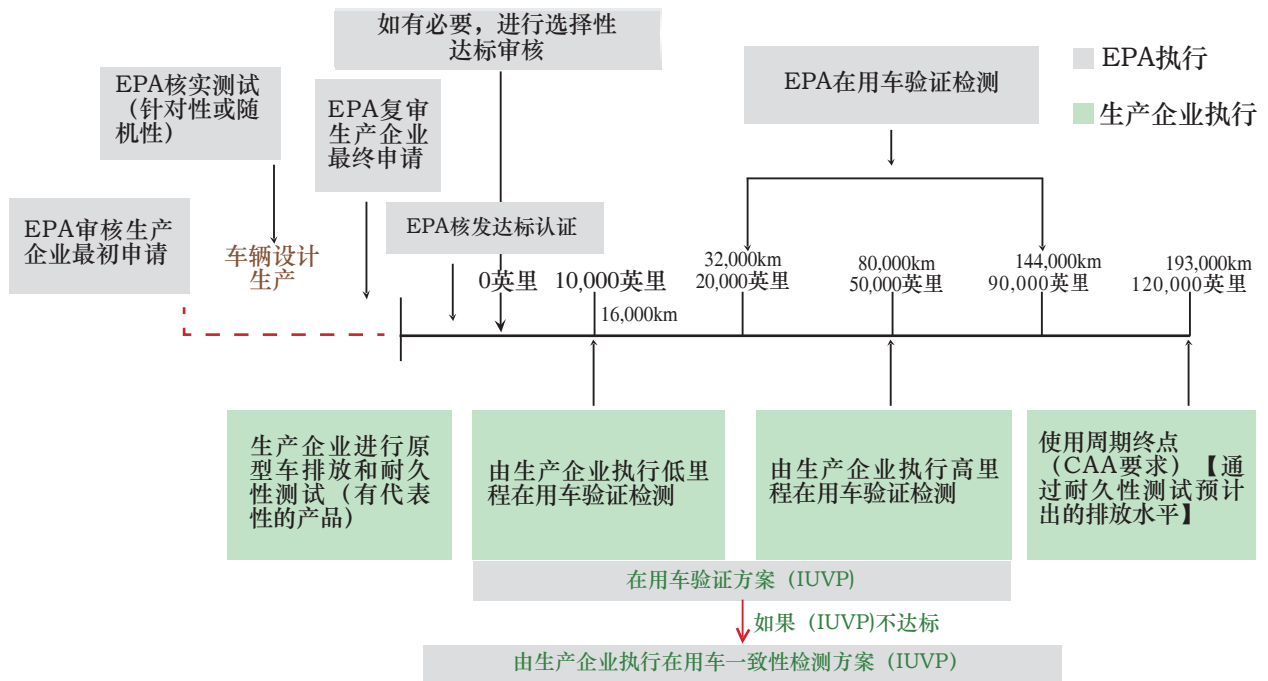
如有必要，进行选择性达标审核

EPA执行

生产企业执行

EPA在用车验证检测

EPA核实测试（针对性或随机性）

EPA复审生产企业最终申请

EPA审核生产企业最初申请

车辆设计生产

EPA核发达标认证

0英里

10,000英里
16,000km

32,000km
20,000英里

80,000km
50,000英里

144,000km
90,000英里

193,000km
120,000英里

生产企业进行原型车排放和耐久性测试（有代表性的产品）

由生产企业执行低里程在用车验证检测

由生产企业执行高里程在用车验证检测

使用周期终点（CAA要求）【通过耐久性测试预计出的排放水平】

在用车验证方案（IUVP）

如果（IUVP)不达标

由生产企业执行在用车一致性检测方案（IUVP）